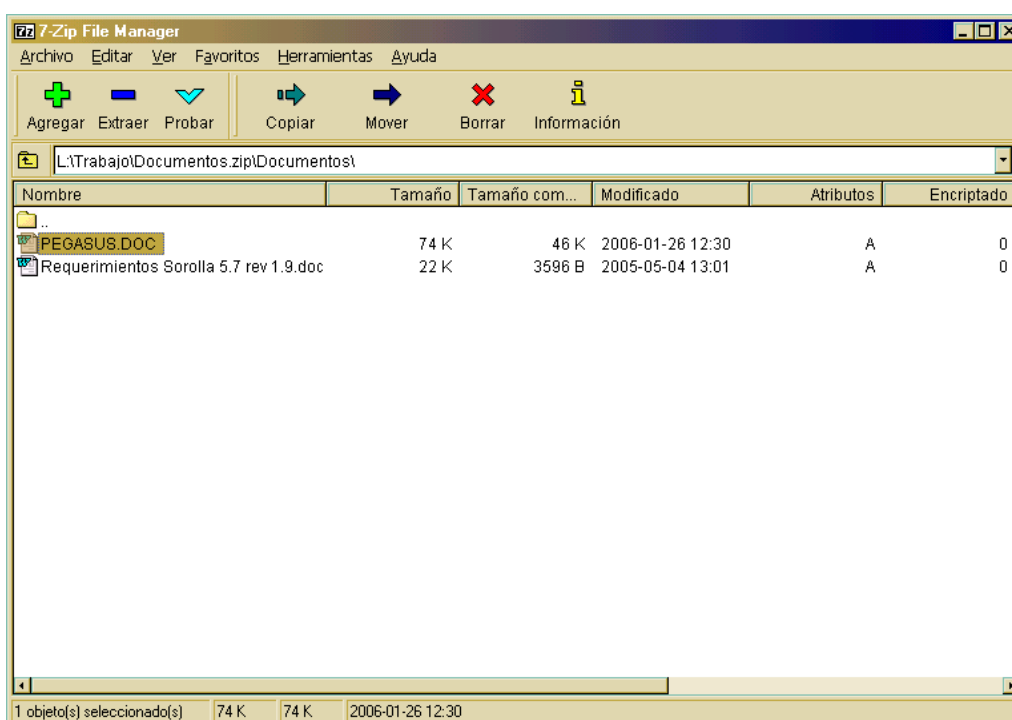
7z 7-Zip File Manager

Archivo Editar Ver Favoritos Herramientas Ayuda

Agregar Extraer Probar Copiar Mover Borrar Información

L:\Trabajo\Documentos.zip\Documentos\

| Nombre | Tamaño | Tamaño com... | Modificado | Atributos | Encriptado |
|---|---|---|---|---|---|
| .. | | | | | |
| PEGASUS.DOC | 74 K | 46 K | 2006-01-26 12:30 | A | 0 |
| Requerimientos Sorolla 5.7 rev 1.9.doc | 22 K | 3596 B | 2005-05-04 13:01 | A | 0 |

1 objeto(s) seleccionado(s) 74 K 74 K 2006-01-26 12:30